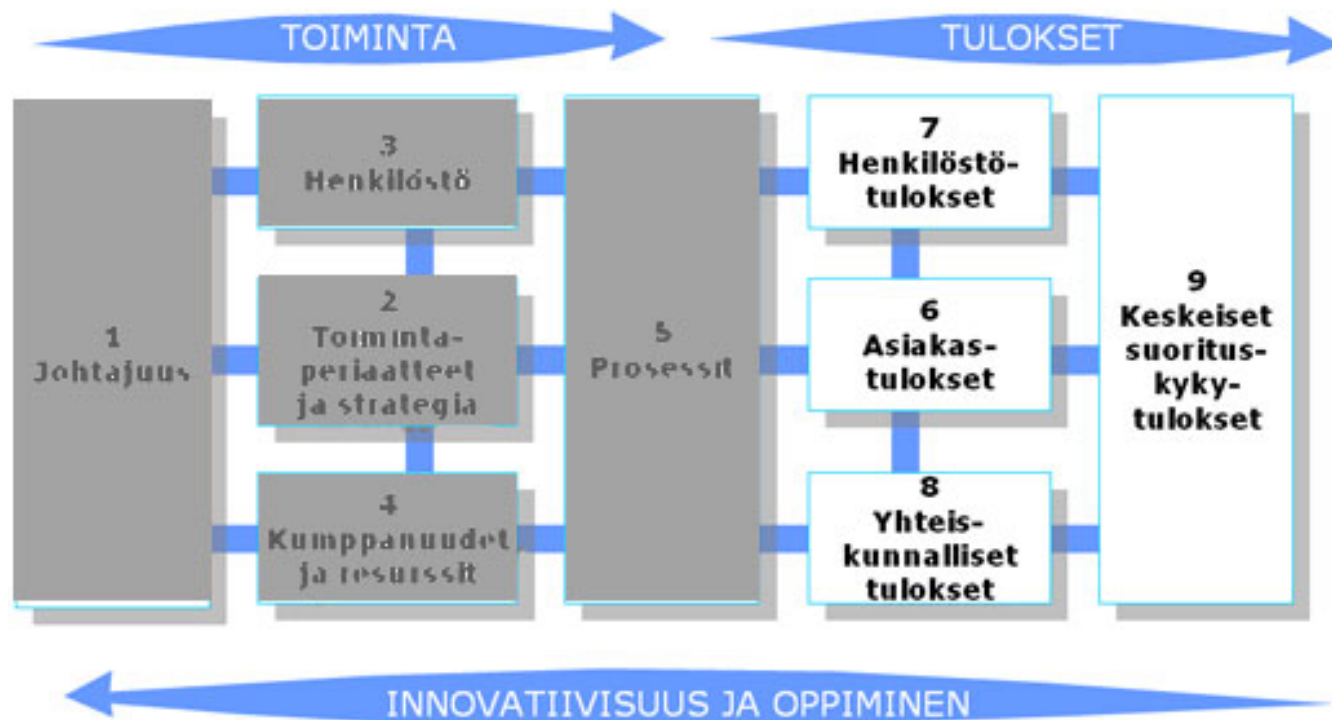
TOIMINTA

TULOKSET

1
Johtajuus

3
Henkilöstö

2
Toimintaperiaatteet ja strategia

4
Kumppanuudet ja resurssit

5
Prosessit

7
Henkilöstötulokset

6
Asiakastulokset

8
Yhteiskunnalliset tulokset

9
Keskeiset suorituskykytulokset

INNOVATIIVISUUS JA OPPIMINEN